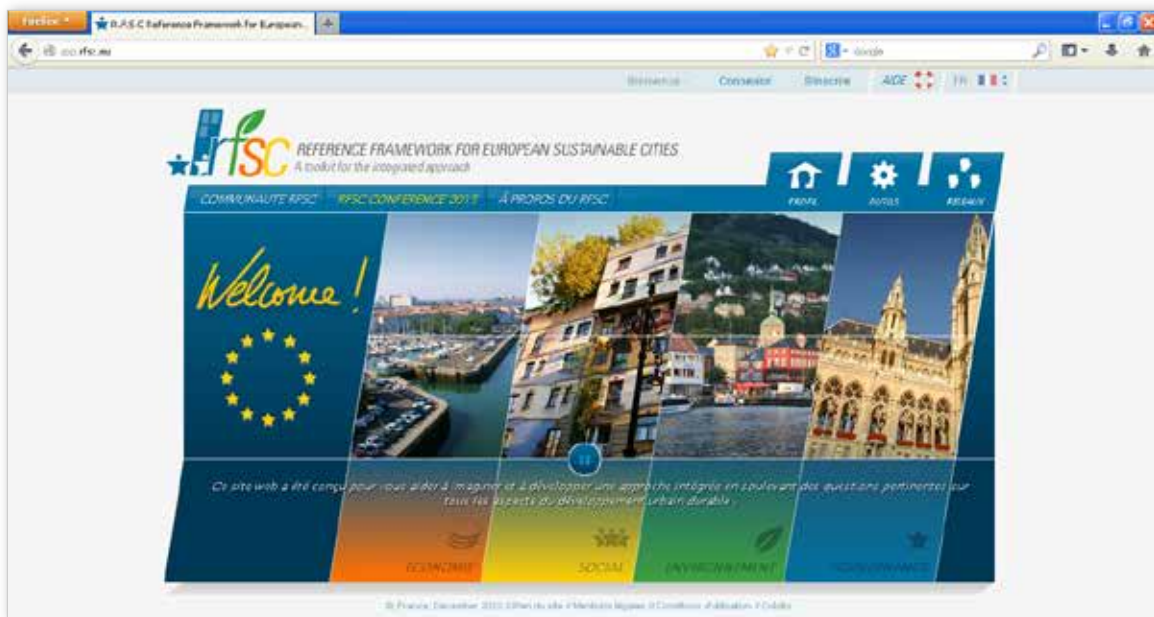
Firefox
R.F.S.C Reference Framework for European...
eco.rfsc.eu
Google

Bienvenue Connexion S'inscrire AIDE FR

rfsc REFERENCE FRAMEWORK FOR EUROPEAN SUSTAINABLE CITIES
A toolkit for the integrated approach

COMMUNAUTE RFSC RFSC CONFERENCE 2013 À PROPOS DU RFSC

PROFIL OUTILS RESEAUX

Welcome !

Ce site web a été conçu pour vous aider à imaginer et à développer une approche intégrée en soulevant des questions pertinentes sur tous les aspects du développement urbain durable

ECONOMIE SOCIAL ENVIRONNEMENT GOUVERNANCE

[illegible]